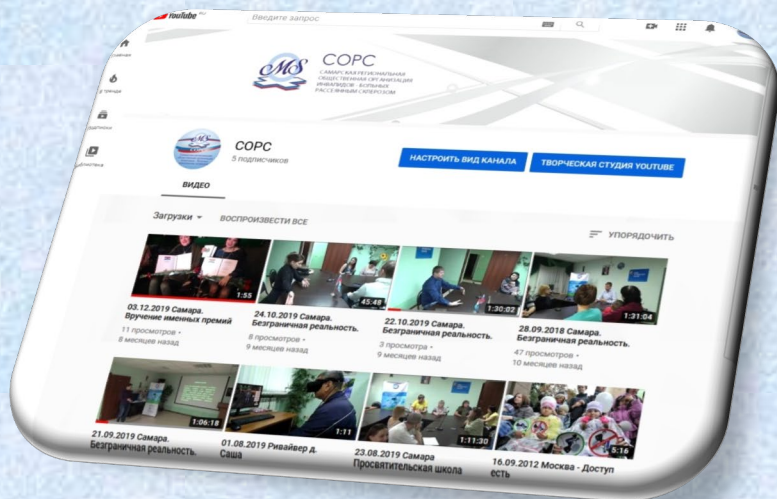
YouTube RU

Введите запрос

Главная

В тренде

Подписки

Библиотека

MS

СОРС

САМАРСКАЯ РЕГИОНАЛЬНАЯ ОБЩЕСТВЕННАЯ ОРГАНИЗАЦИЯ ИНВАЛИДОВ - БОЛЬНЫХ РАССЕЯННЫМ СКЛЕРОЗОМ

СОРС

5 подписчиков

НАСТРОИТЬ ВИД КАНАЛА

ТВОРЧЕСКАЯ СТУДИЯ YOUTUBE

ВИДЕО

Загрузки

ВОСПРОИЗВЕСТИ ВСЕ

УПОРЯДОЧИТЬ

1:55

03.12.2019 Самара. Вручение именных премий

11 просмотров • 8 месяцев назад

45:48

24.10.2019 Самара. Безграничная реальность.

8 просмотров • 9 месяцев назад

1:30:02

22.10.2019 Самара. Безграничная реальность.

3 просмотра • 9 месяцев назад

1:31:04

28.09.2018 Самара. Безграничная реальность.

47 просмотров • 10 месяцев назад

1:06:18

21.09.2019 Самара. Безграничная реальность.

1:11

01.08.2019 Ривайвер д. Саша

1:11:30

23.08.2019 Самара Просветительская школа

5:16

16.09.2012 Москва - Доступ есть